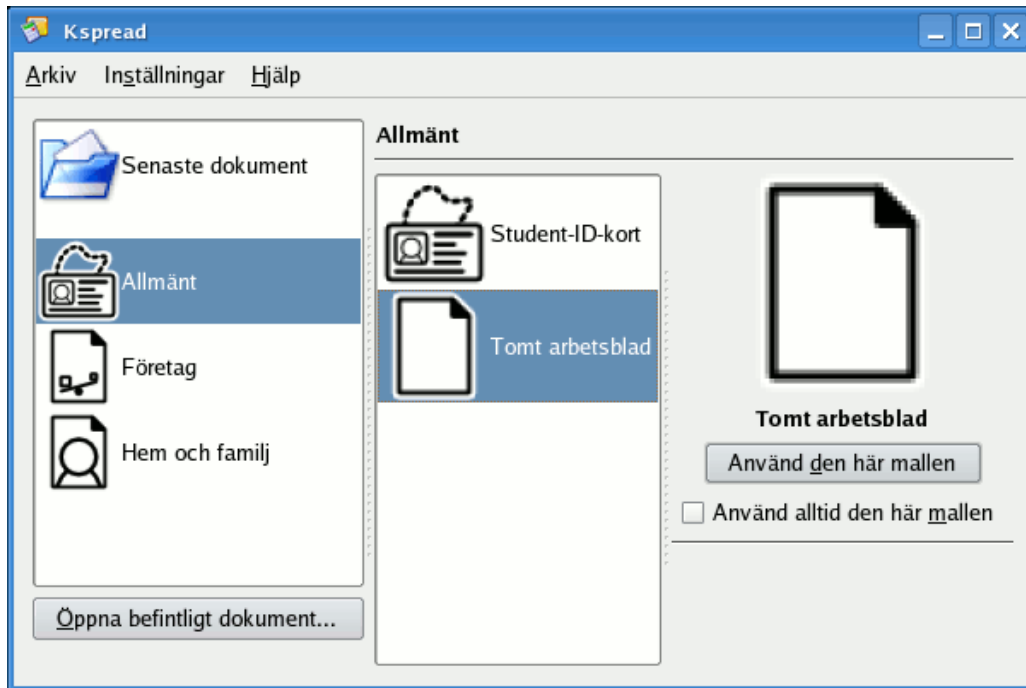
Kspread

Arkiv Inställningar Hjälp

Senaste dokument

Allmänt

Företag

Hem och familj

Öppna befintligt dokument...

Allmänt

Student-ID-kort

Tomt arbetsblad

Tomt arbetsblad

Använd den här mallen

Använd alltid den här mallen